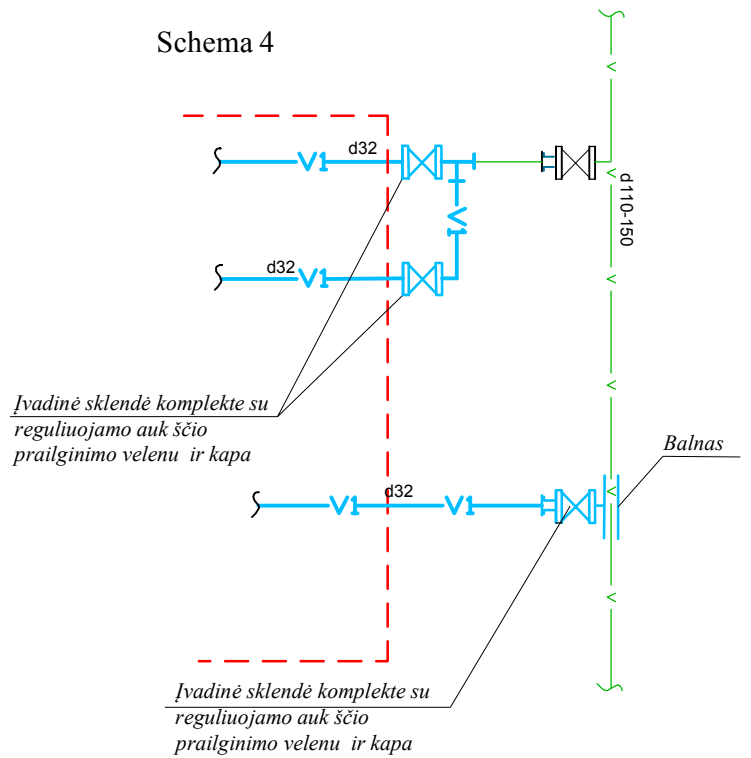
Schema 4

V1 d32

d32 V1

V1

d110-150

Įvadinė sklendė komplekte su reguliuojamo auk ščio prailginimo velenu ir kapa

Balnas

V1 d32 V1

Įvadinė sklendė komplekte su reguliuojamo auk ščio prailginimo velenu ir kapa